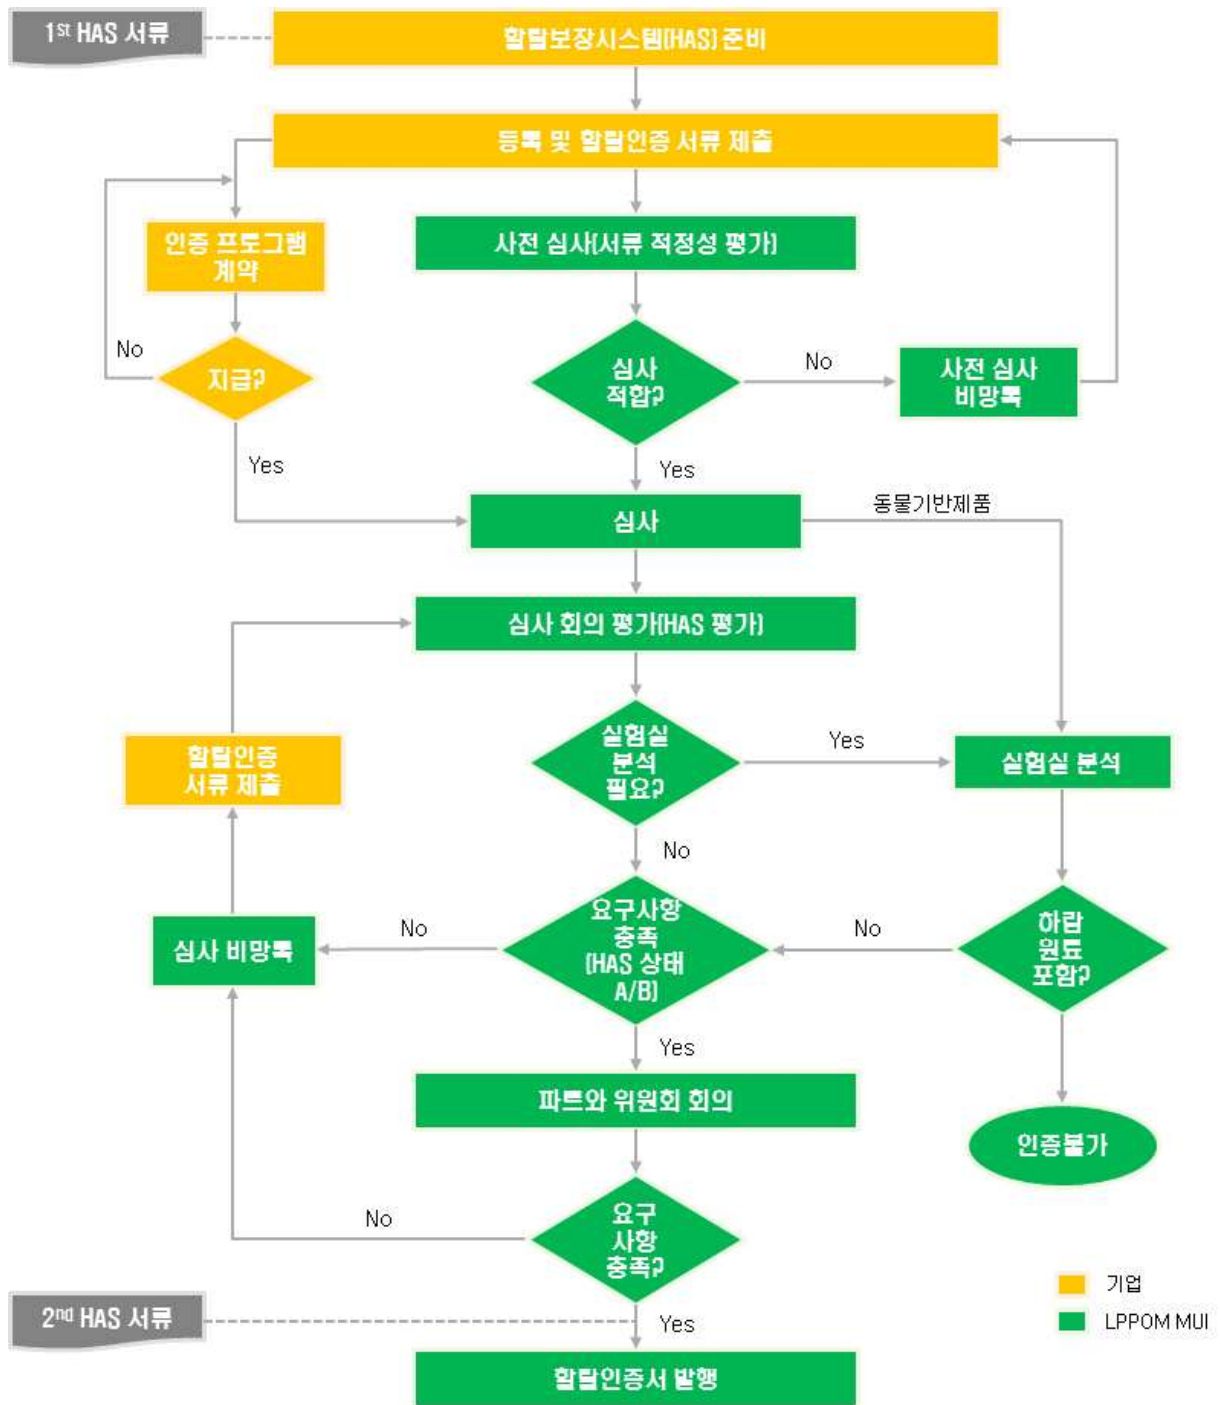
1st HAS 서류

할랄보장시스템(HAS) 준비

등록 및 할랄인증 서류 제출

인증 프로그램 계약

No

지급?

Yes

사전 심사(서류 적정성 평가)

심사 적합?

No

사전 심사 비망록

Yes

심사

동물기반제품

심사 회의 평가(HAS 평가)

할랄인증 서류 제출

실험실 분석 필요?

Yes

실험실 분석

No

심사 비망록

No

요구사항 충족 (HAS 상태 A/B)

No

하람 원료 포함?

Yes

파트와 위원회 회의

인증불가

No

요구 사항 충족?

기업

LPPOM MUI

2nd HAS 서류

Yes

할랄인증서 발행